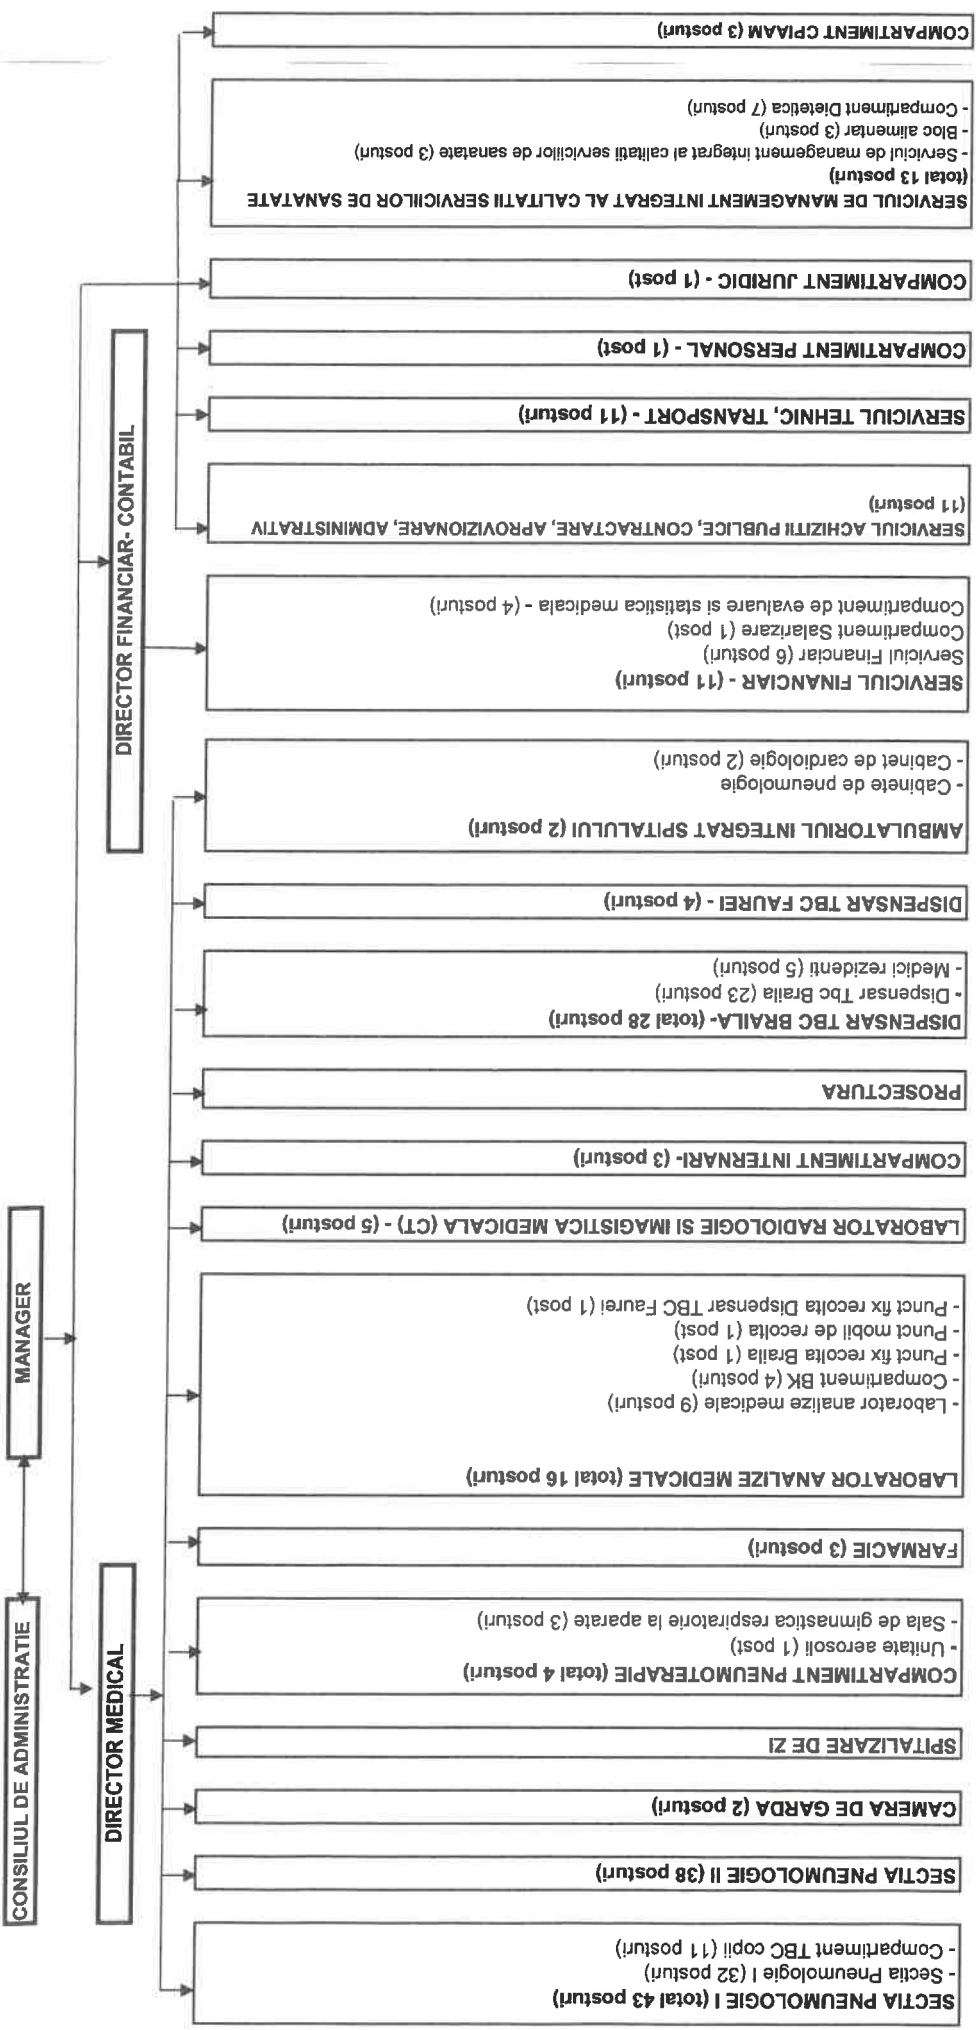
CONSILIUL DE ADMINISTRATIE

MANAGER

DIRECTOR MEDICAL

DIRECTOR FINANCIAR- CONTABIL

SECTIA PNEUMOLOGIE I (total 43 posturi)
- Sectia Pneumologie I (32 posturi)
- Compartiment TBC copii (11 posturi)

SECTIA PNEUMOLOGIE II (38 posturi)

CAMERA DE GARDA (2 posturi)

SPITALIZARE DE ZI

COMPARTIMENT PNEUMOTERAPIE (total 4 posturi)
- Unitate aerosoli (1 post)
- Sala de gimnastica respiratorie la aparate (3 posturi)

FARMACIE (3 posturi)

LABORATOR ANALIZE MEDICALE (total 16 posturi)
- Laborator analize medicale (9 posturi)
- Compartiment BK (4 posturi)
- Punct fix recolta Braila (1 post)
- Punct mobil de recolta (1 post)
- Punct fix recolta Dispensar TBC Faurei (1 post)

LABORATOR RADIOLOGIE SI IMAGISTICA MEDICALA (CT) - (5 posturi)

COMPARTIMENT INTERNARI- (3 posturi)

PROSECTURA

DISPENSAR TBC BRAILA- (total 28 posturi)
- Dispensar Tbc Braila (23 posturi)
- Medici rezidenti (5 posturi)

DISPENSAR TBC FAUREI - (4 posturi)

AMBULATORIUL INTEGRAT SPITALULUI (2 posturi)
- Cabinete de pneumologie
- Cabinet de cardiologie (2 posturi)

SERVICIUL FINANCIAR - (11 posturi)
Serviciul Financiar (6 posturi)
Compartiment Salarizare (1 post)
Compartiment de evaluare si statistica medicala - (4 posturi)

SERVICIUL ACHIZITII PUBLICE, CONTRACTARE, APROVIZIONARE, ADMINISTRATIV (11 posturi)

SERVICIUL TEHNIC, TRANSPORT - (11 posturi)

COMPARTIMENT PERSONAL - (1 post)

COMPARTIMENT JURIDIC - (1 post)

SERVICIUL DE MANAGEMENT INTEGRAT AL CALITATII SERVICIILOR DE SANATATE (total 13 posturi)
- Serviciul de management integrat al calitatii serviciilor de sanatate (3 posturi)
- Bloc alimentar (3 posturi)
- Compartiment Dietetica (7 posturi)

COMPARTIMENT CPIAAM (3 posturi)